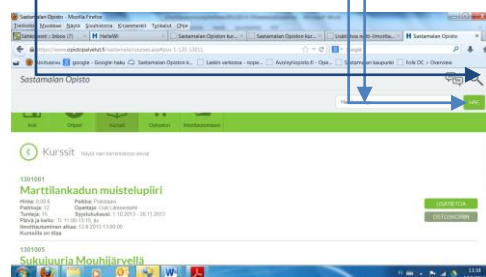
Sastamalan Opisto - Mozilla Firefox

Tiedosto Muokkaa Näytä Sivuhistoria Kirjanmerkit Työkalut Ohje

Saapuneet (Inbox (7) | HelloWI | Sastamalan Opisto kur... | Sastamalan Opisto kur... | Uusi ilmoittautu... | Sastamalan Opisto

https://www.opistopalvelut.fi/sastamala/courses.php?l=1&t=13&1

Usein käytetyt | google - Google-haku | Sastamalan Opiston k... | Lasten verkkosa - nope... | Avoinyliopisto.fi - Opie... | Sastamalan kaupunki | Folk OC > Overview

Sastamalan Opisto

HAE

Koti | Ohjeet | Kurssit | Opettajat | Ilmoittautuminen

Kurssit Näytä vain kurssit

1301001

Marttilankadun muistelupiiri

Hinta: 0,00 € Paikka: Puistokatu
Paikkoja: 12 Opettaja: Osat Lähteenmäki
Tunteja: 15 Syyslukukausi: 1.10.2013 - 26.11.2013
Päivä ja kello: Ti 11:00-13:15, pv
Ilmoittautuminen alkaa: 12.8.2013 13:00:00
Kurssilla on tilaa

LISÄTIETOA

OSTOSKORIIN

1301005

Sukujuuria Mouhijärvellä

13:38